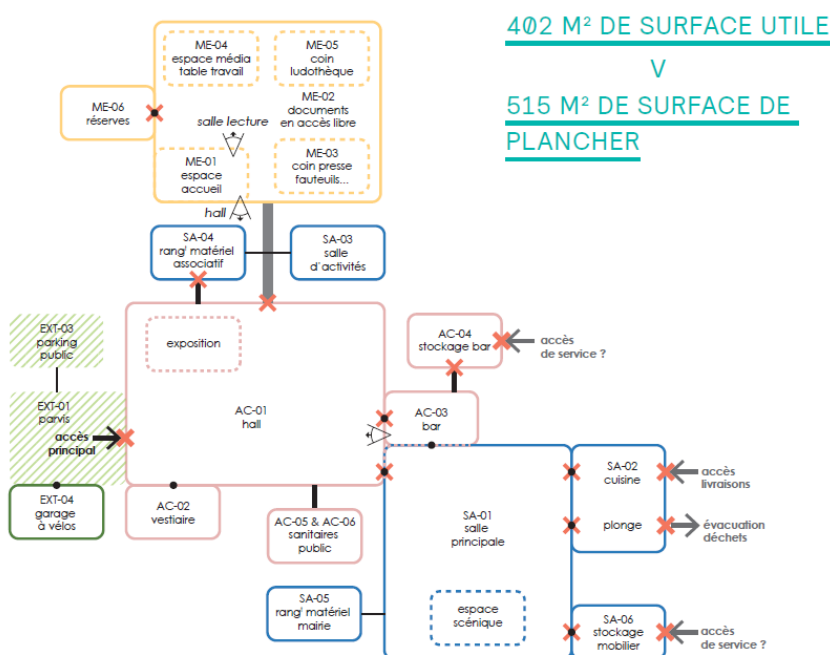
402 M² DE SURFACE UTILE

V

515 M² DE SURFACE DE PLANCHER

ME-04
espace média
table travail

ME-05
coin
ludothèque

ME-06
réserves

salle lecture

ME-02
documents
en accès libre

ME-01
espace
accueil

ME-03
coin presse
fauteuils...

hall

SA-04
rang' matériel
associatif

SA-03
salle
d'activités

EXT-03
parking
public

exposition

AC-04
stockage bar

accès
de service ?

EXT-01
parvis

accès
principal

AC-01
hall

AC-03
bar

EXT-04
garage
à vélos

AC-02
vestiaire

AC-05 & AC-06
sanitaires
public

SA-01
salle
principale

SA-02
cuisine

accès
livraisons

plonge

évacuation
déchets

SA-05
rang' matériel
mairie

espace
scénique

SA-06
stockage
mobilier

accès
de service ?